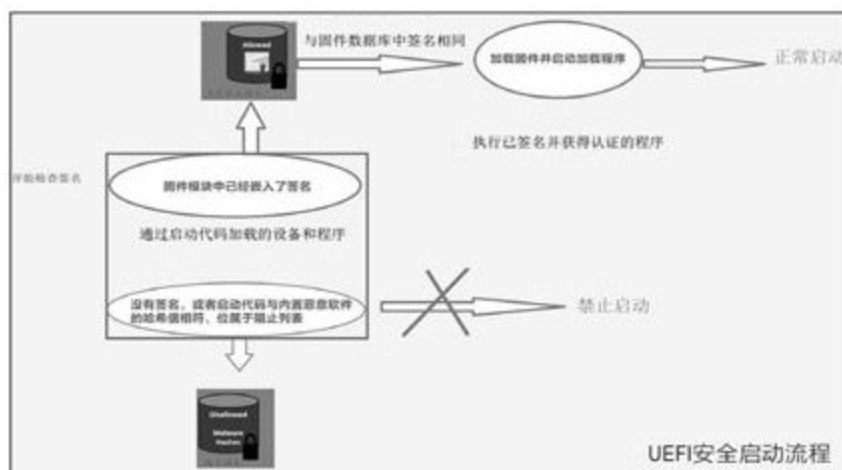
Allowed

与固件数据库中签名相同

加载固件并启动加载程序

正常启动

执行已签名并获得认证的程序

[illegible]检查签名

固件模块中已经嵌入了签名

通过启动代码加载的设备和程序

没有签名，或者启动代码与内置恶意软件的哈希值相符，位属于阻止列表

禁止启动

Unallowed

Malware hashes

UEFI安全启动流程